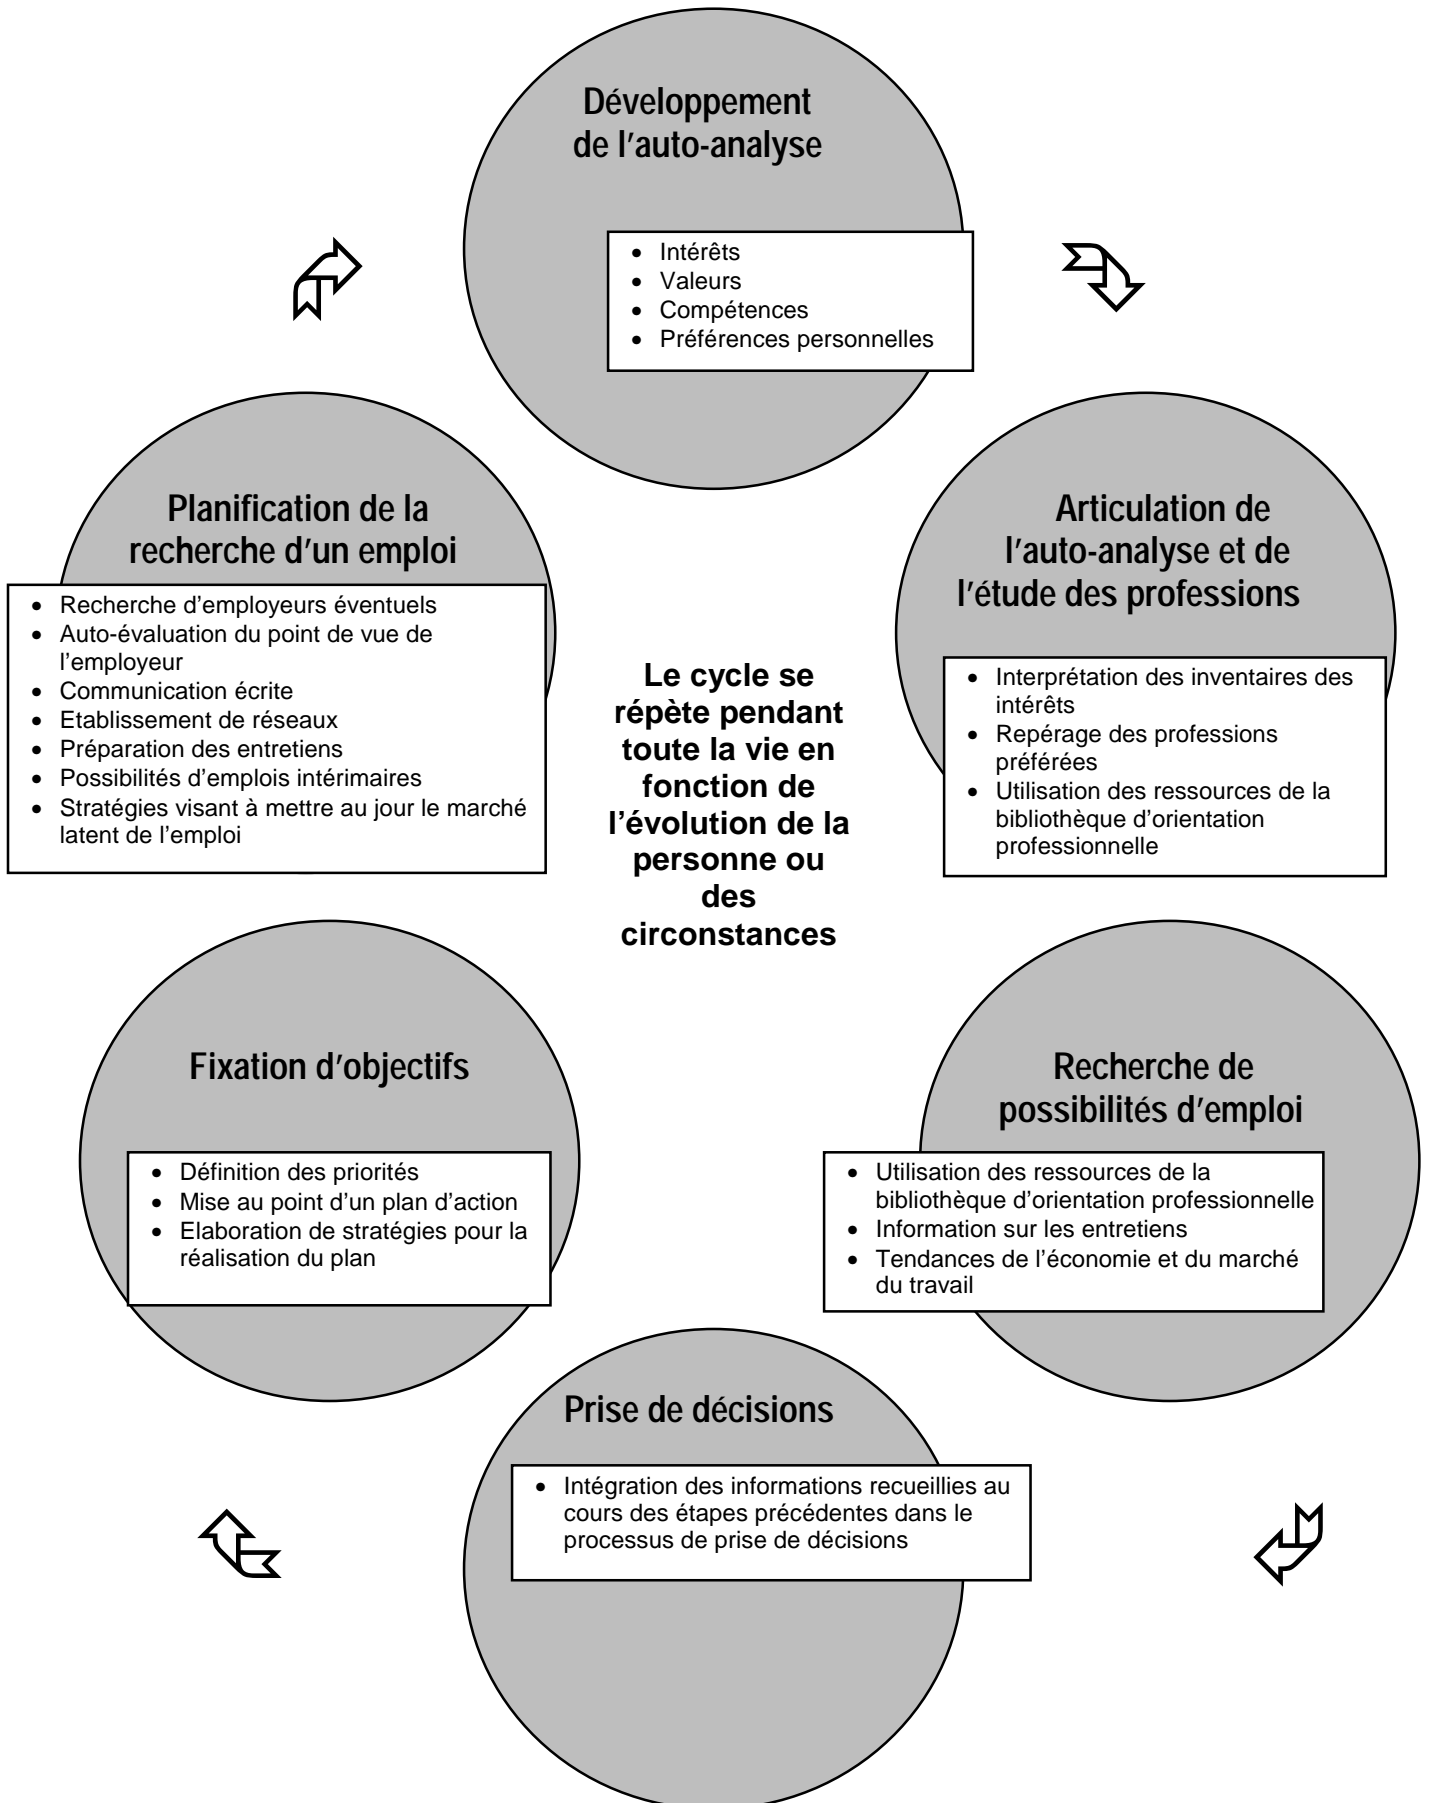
Développement de l'auto-analyse

- Intérêts
- Valeurs
- Compétences
- Préférences personnelles

Planification de la recherche d'un emploi

- Recherche d'employeurs éventuels
- Auto-évaluation du point de vue de l'employeur
- Communication écrite
- Etablissement de réseaux
- Préparation des entretiens
- Possibilités d'emplois intérimaires
- Stratégies visant à mettre au jour le marché latent de l'emploi

Articulation de l'auto-analyse et de l'étude des professions

- Interprétation des inventaires des intérêts
- Repérage des professions préférées
- Utilisation des ressources de la bibliothèque d'orientation professionnelle

Le cycle se répète pendant toute la vie en fonction de l'évolution de la personne ou des circonstances

Fixation d'objectifs

- Définition des priorités
- Mise au point d'un plan d'action
- Elaboration de stratégies pour la réalisation du plan

Recherche de possibilités d'emploi

- Utilisation des ressources de la bibliothèque d'orientation professionnelle
- Information sur les entretiens
- Tendances de l'économie et du marché du travail

Prise de décisions

- Intégration des informations recueillies au cours des étapes précédentes dans le processus de prise de décisions